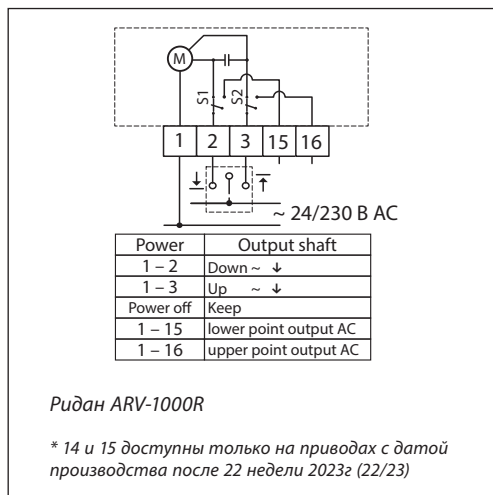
M

S1

S2

| 1 | 2 | 3 | 15 | 16 |
|---|---|---|---|---|

~ 24/230 B AC

| Power | Output shaft |
|---|---|
| 1 – 2 | Down ~ ↓ |
| 1 – 3 | Up ~ ↓ |
| Power off | Keep |
| 1 – 15 | lower point output AC |
| 1 – 16 | upper point output AC |

Ридан ARV-1000R

* 14 и 15 доступны только на приводах с датой производства после 22 недели 2023г (22/23)